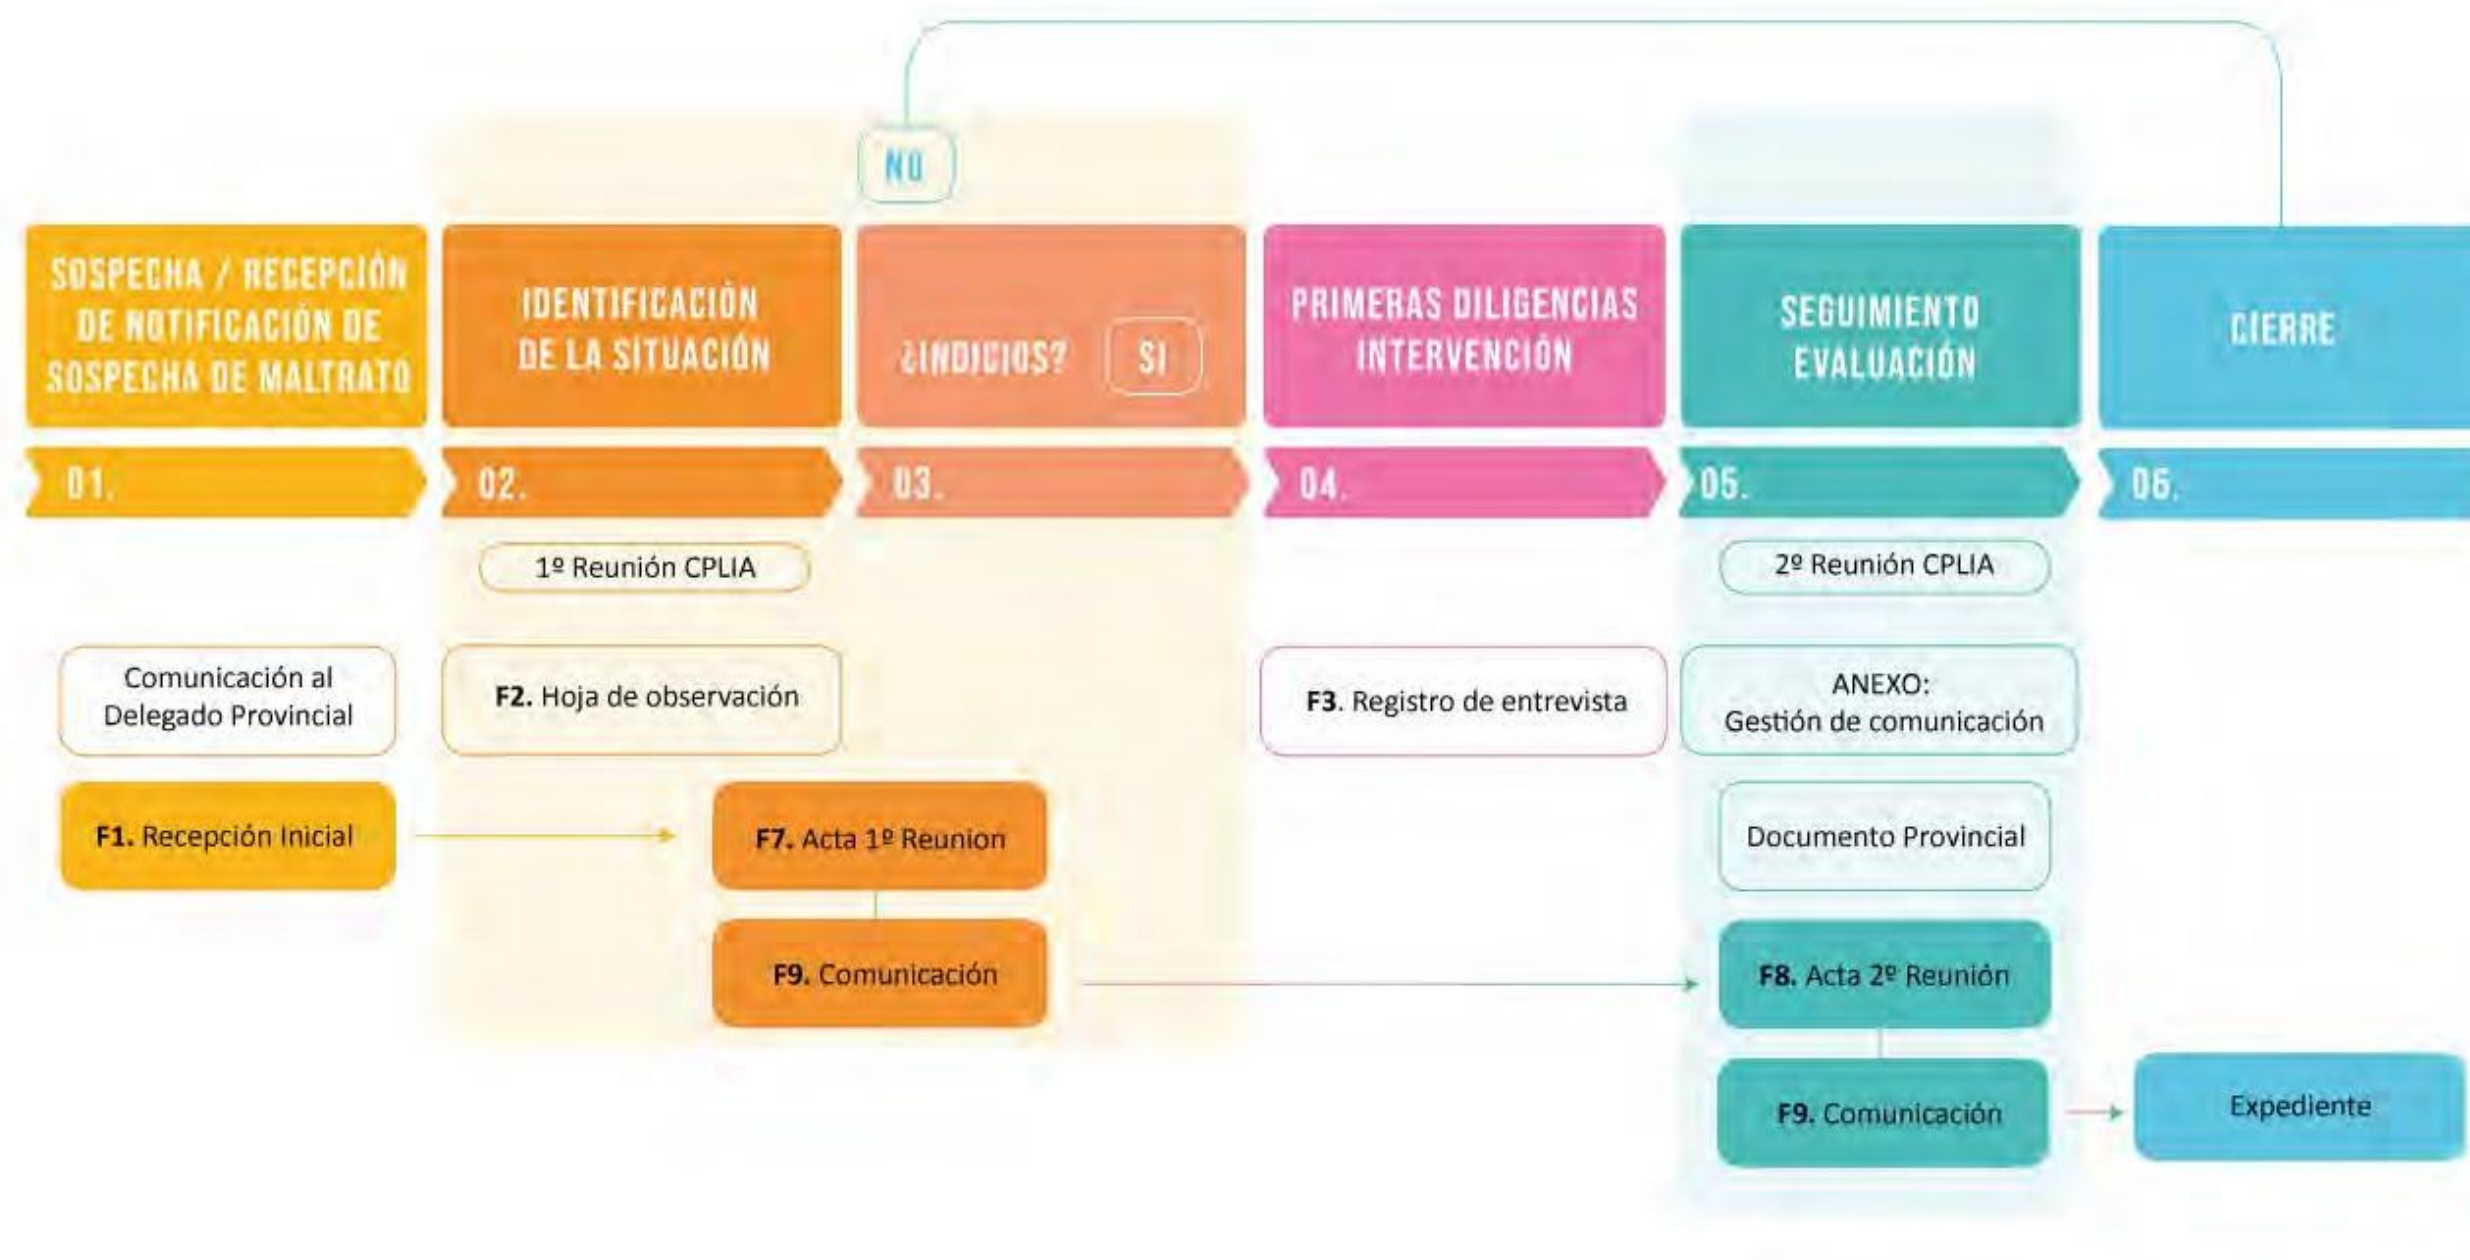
NO

SOSPECHA / RECEPCIÓN DE NOTIFICACIÓN DE SOSPECHA DE MALTRATO

01.

IDENTIFICACIÓN DE LA SITUACIÓN

02.

¿INDICIOS? SI

03.

PRIMERAS DILIGENCIAS INTERVENCIÓN

04.

SEGUIMIENTO EVALUACIÓN

05.

CIERRE

06.

1º Reunión CPLIA

2º Reunión CPLIA

Comunicación al Delegado Provincial

F2. Hoja de observación

F3. Registro de entrevista

ANEXO: Gestión de comunicación

F1. Recepción Inicial

F7. Acta 1º Reunion

Documento Provincial

F9. Comunicación

F8. Acta 2º Reunión

F9. Comunicación

Expediente